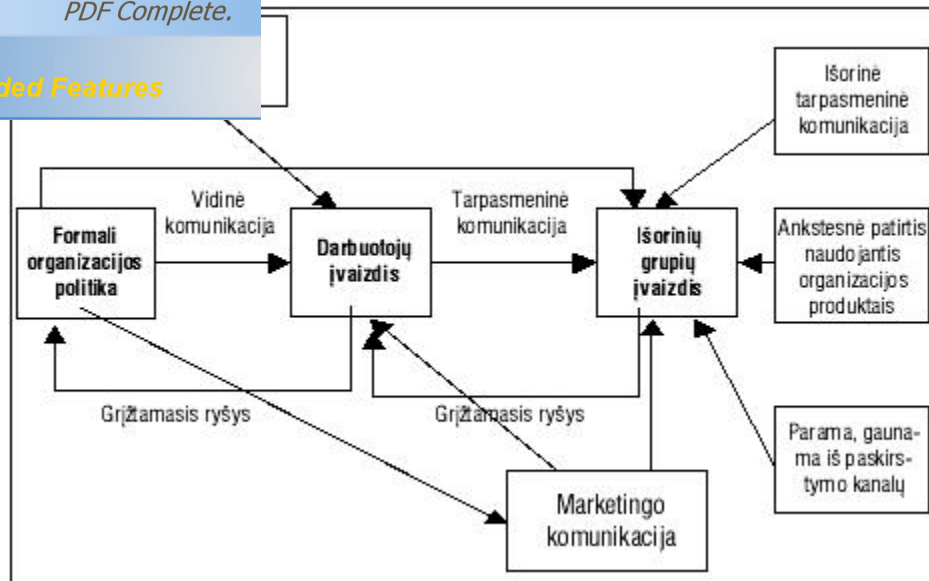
PDF Complete.

ded Features

Išorinė tarpasmeninė komunikacija

Vidinė komunikacija

Tarpasmeninė komunikacija

Formali organizacijos politika

Darbuotojų įvaizdis

Išorinių grupių įvaizdis

Ankstesnė patirtis naudojantis organizacijos produktais

Grįžtamasis ryšys

Grįžtamasis ryšys

Parama, gaunama iš paskirstymo kanalų

Marketingo komunikacija